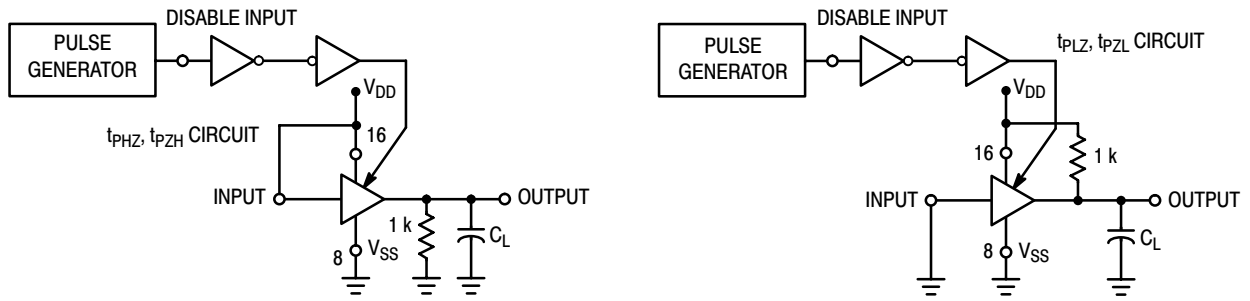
PULSE GENERATOR

DISABLE INPUT

$V_{DD}$

$t_{PHZ}$, $t_{PZH}$ CIRCUIT

16

INPUT

OUTPUT

1 k

$C_L$

8

$V_{SS}$

PULSE GENERATOR

DISABLE INPUT

$t_{PLZ}$, $t_{PZL}$ CIRCUIT

$V_{DD}$

16

1 k

INPUT

OUTPUT

8

$V_{SS}$

$C_L$